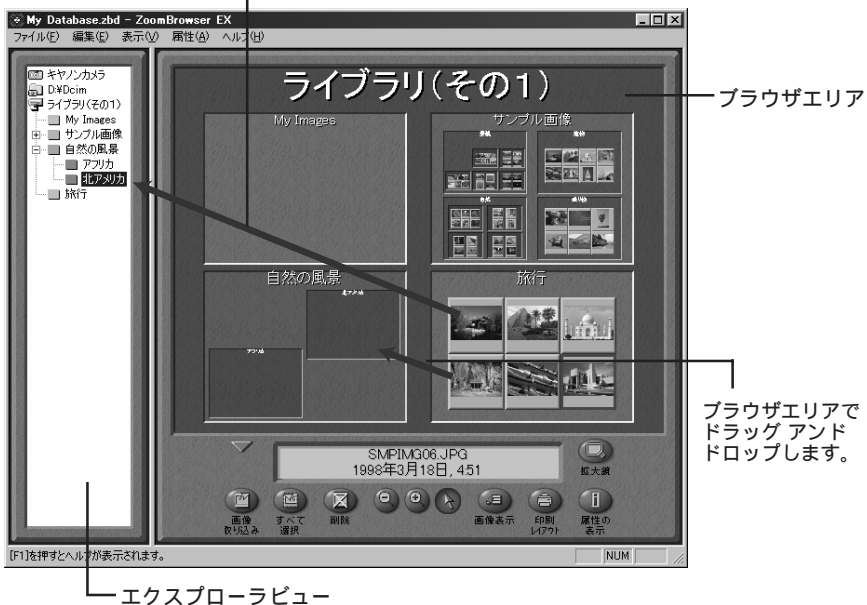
My Database.zbd - ZoomBrowser EX

ファイル(F) 編集(E) 表示(V) 属性(A) ヘルプ(H)

キヤノンカメラ
D:¥Dcim
ライブラリ(その1)
My Images
サンプル画像
自然の風景
アフリカ
北アメリカ
旅行

ライブラリ(その1)

ブラウザエリア

My Images

サンプル画像

自然の風景

北アメリカ

アフリカ

旅行

ブラウザエリアでドラッグ アンド ドロップします。

SMPIMG06.JPG
1998年3月18日, 4:51

拡大鏡

画像取り込み

すべて選択

削除

画像表示

印刷レイアウト

属性の表示

[F1]を押すとヘルプが表示されます。

NUM

エクスプローラビュー